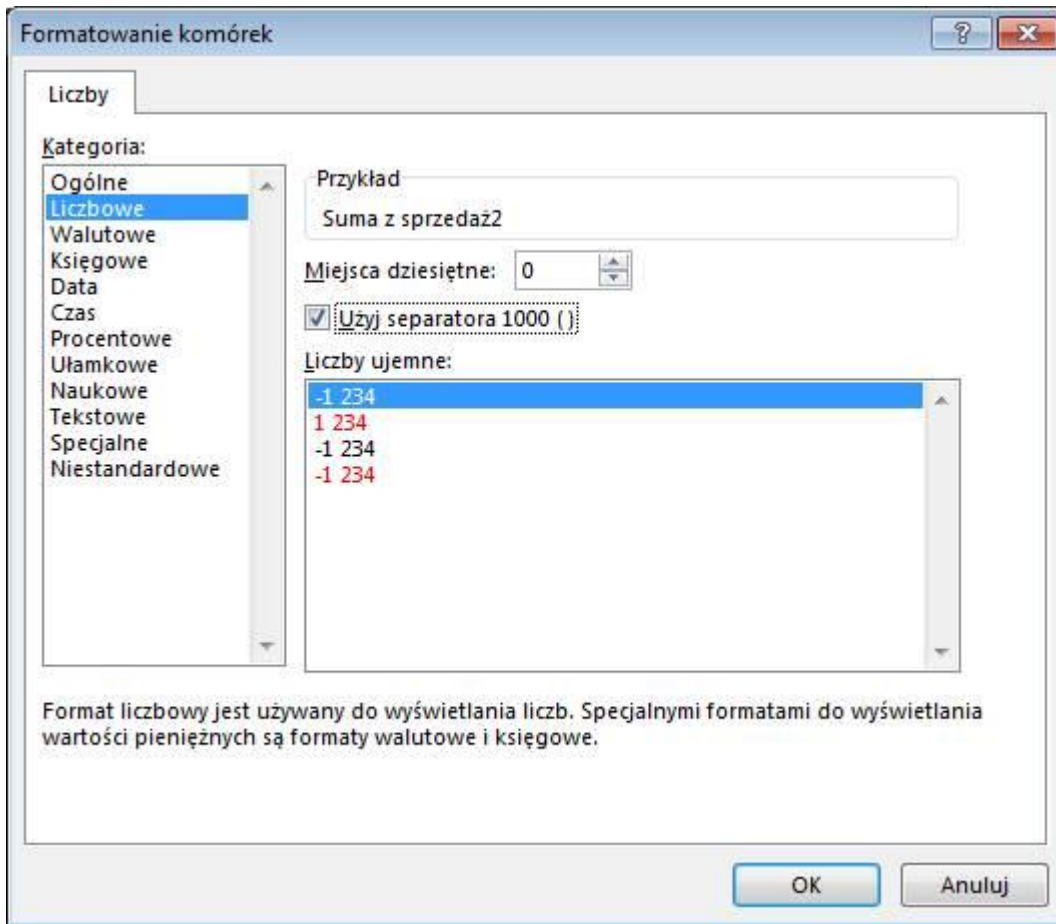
Formatowanie komórek

?

Liczby

Kategoria:

Ogólne
Liczbowe
Walutowe
Księgowe
Data
Czas
Procentowe
Ułamkowe
Naukowe
Tekstowe
Specjalne
Niestandardowe

Przykład

Suma z sprzedaż2

Miejsca dziesiętne: 0

Użyj separatora 1000 ( )

Liczby ujemne:

-1 234
1 234
-1 234
-1 234

Format liczbowy jest używany do wyświetlania liczb. Specjalnymi formatami do wyświetlania wartości pieniężnych są formaty walutowe i księgowe.

OK

Anuluj